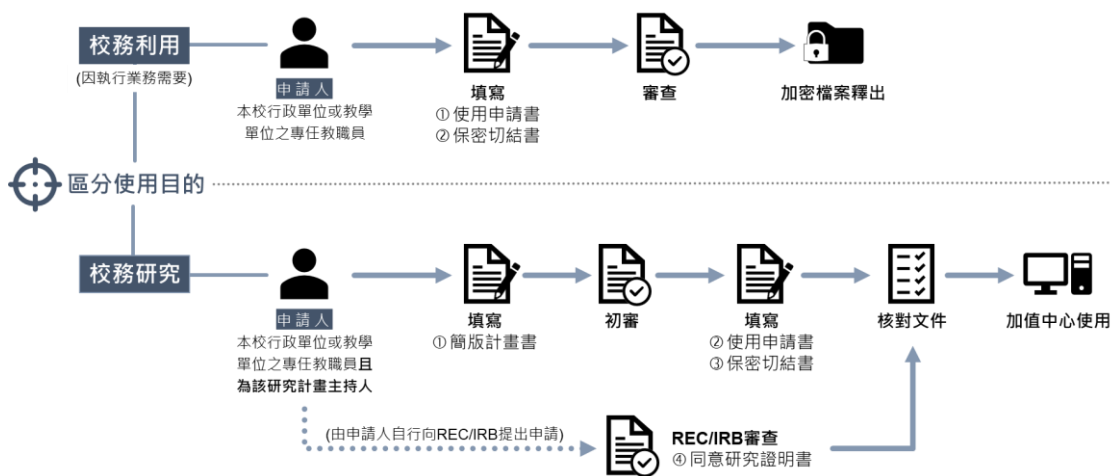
校務利用
(因執行業務需要)

申請人
本校行政單位或教學單位之專任教職員

填寫
① 使用申請書
② 保密切結書

審查

加密檔案釋出

區分使用目的

校務研究

申請人
本校行政單位或教學單位之專任教職員且為該研究計畫主持人

填寫
① 簡版計畫書

初審

填寫
② 使用申請書
③ 保密切結書

核對文件

加值中心使用

(由申請人自行向REC/IRB提出申請)

REC/IRB審查
④ 同意研究證明書